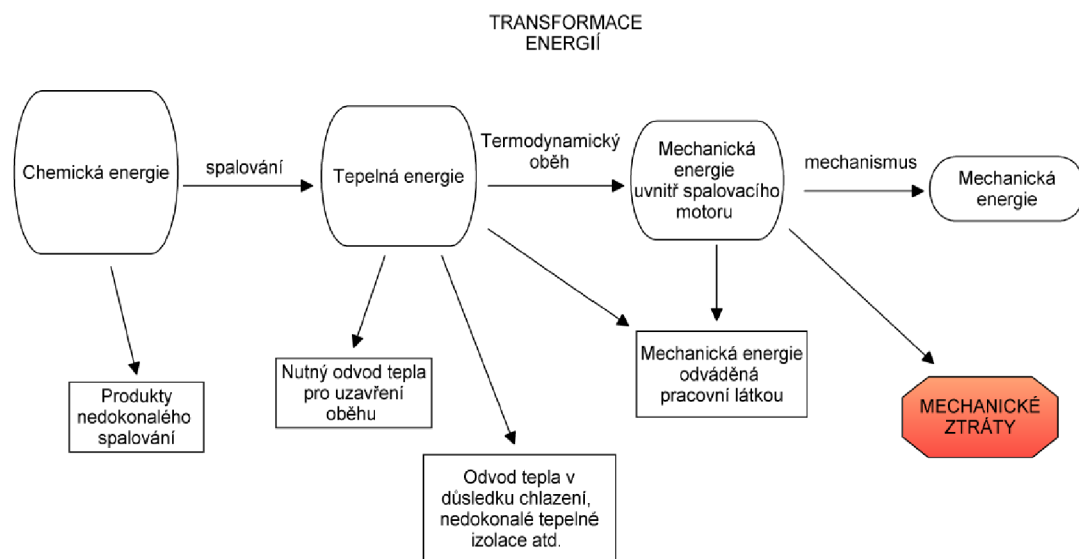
TRANSFORMACE ENERGIÍ

Chemická energie

spalování

Tepelná energie

Termodynamický oběh

Mechanická energie uvnitř spalovacího motoru

mechanismus

Mechanická energie

Produkty nedokonalého spalování

Nutný odvod tepla pro uzavření oběhu

Odvod tepla v důsledku chlazení, nedokonalé tepelné izolace atd.

Mechanická energie odváděná pracovní látkou

MECHANICKÉ ZTRÁTY